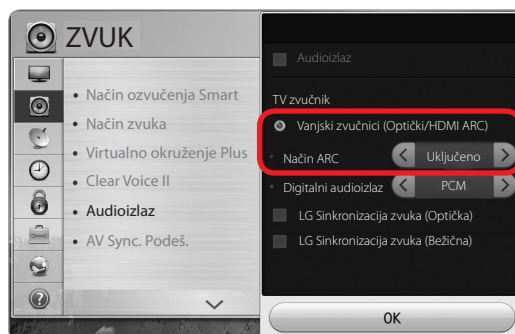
ZVUK

• Način ozvučenja Smart
• Način zvuka
• Virtualno okruženje Plus
• Clear Voice II
• Audioizlaz
• AV Sync. Podeš.

Audioizlaz

TV zvučnik
Vanjski zvučnici (Optički/HDMI ARC)
Način ARC
Uključeno
Digitalni audioizlaz
PCM
LG Sinkronizacija zvuka (Optička)
LG Sinkronizacija zvuka (Bežična)

OK